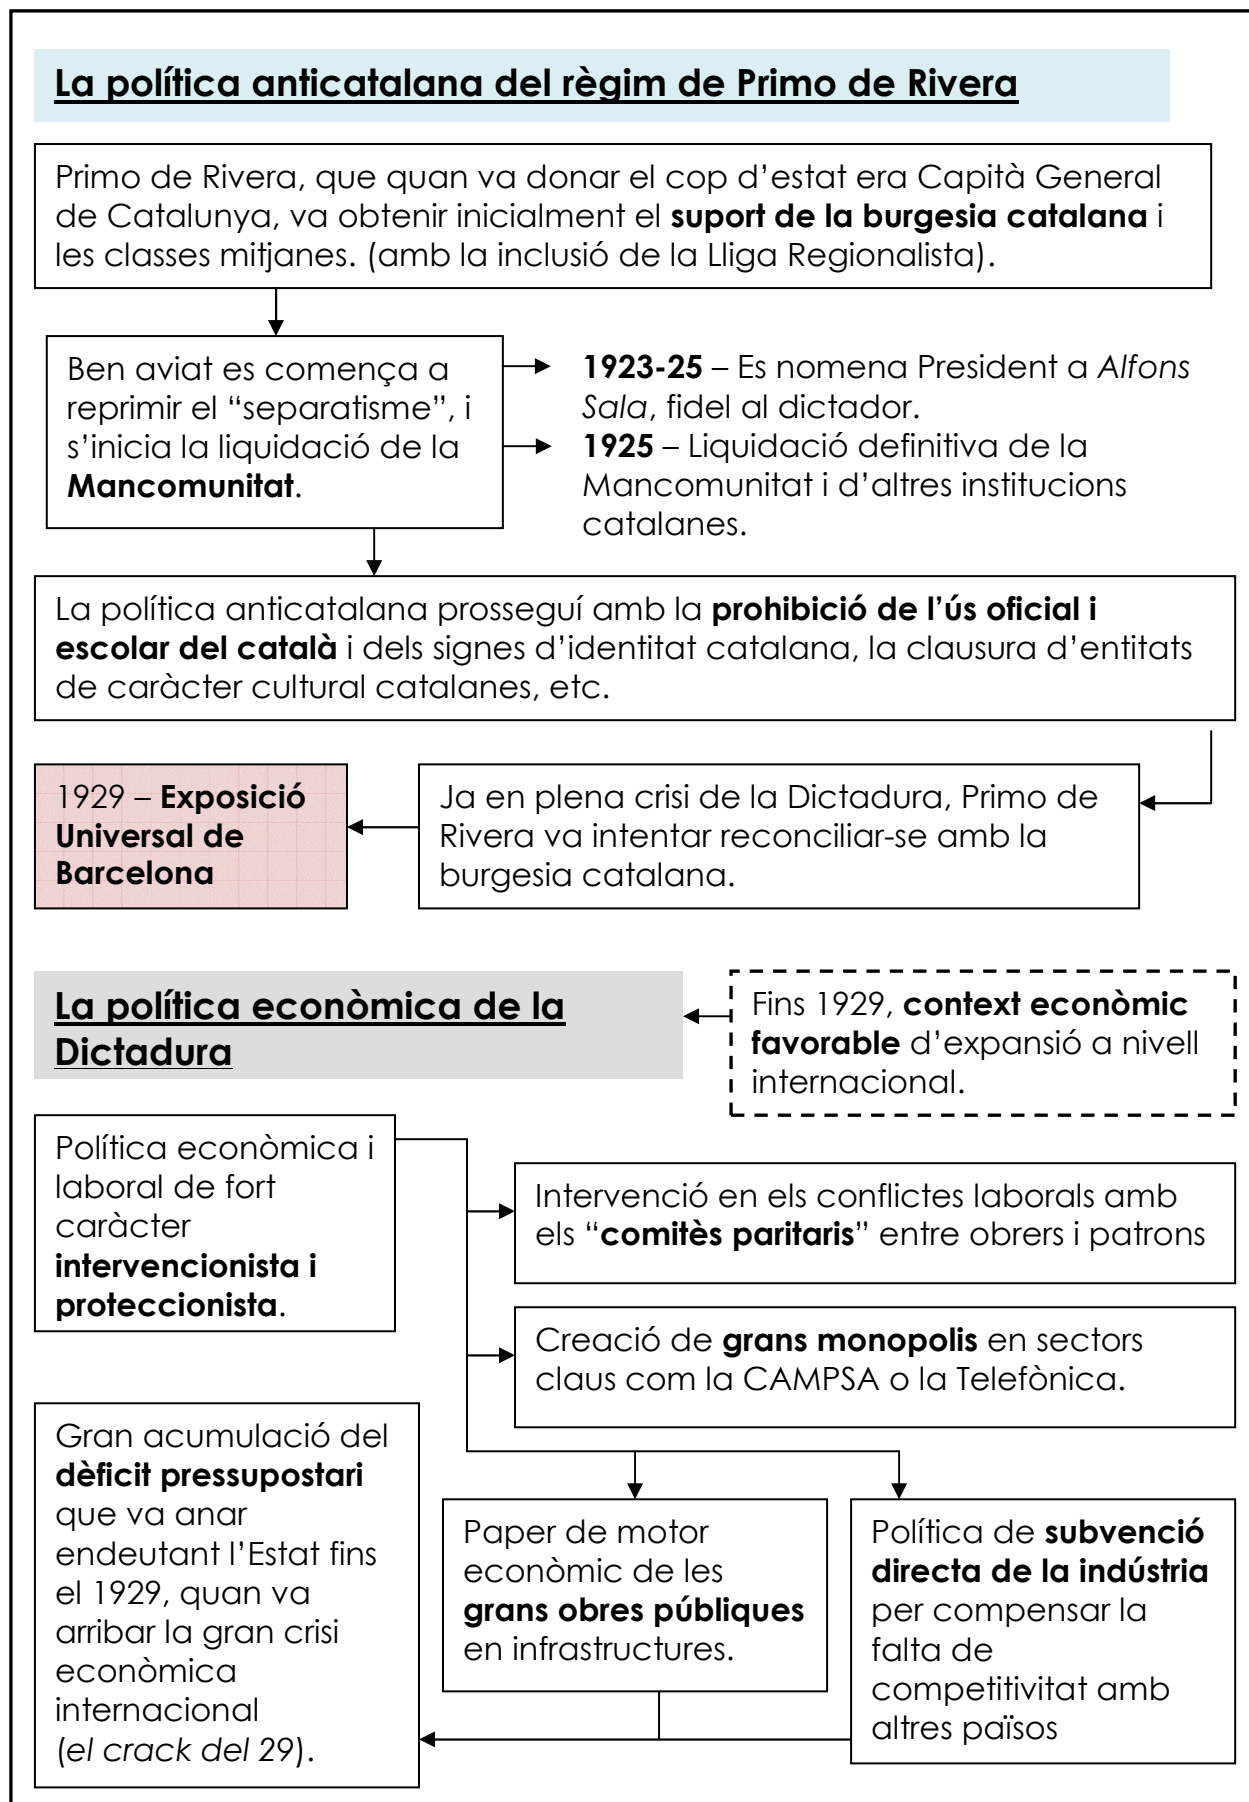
La política anticatalana del règim de Primo de Rivera

Primo de Rivera, que quan va donar el cop d'estat era Capità General de Catalunya, va obtenir inicialment el **suport de la burgesia catalana** i les classes mitjanes. (amb la inclusió de la Lliga Regionalista).

Ben aviat es comença a reprimir el "separatisme", i s'inicia la liquidació de la **Mancomunitat**.

**1923-25** – Es nomena President a *Alfons Sala*, fidel al dictador.
**1925** – Liquidació definitiva de la Mancomunitat i d'altres institucions catalanes.

La política anticatalana prosseguí amb la **prohibició de l'ús oficial i escolar del català** i dels signes d'identitat catalana, la clausura d'entitats de caràcter cultural catalanes, etc.

Ja en plena crisi de la Dictadura, Primo de Rivera va intentar reconciliar-se amb la burgesia catalana.

1929 – **Exposició Universal de Barcelona**

La política econòmica de la Dictadura

Fins 1929, **context econòmic favorable** d'expansió a nivell internacional.

Política econòmica i laboral de fort caràcter **intervencionista i proteccionista**.

Intervenció en els conflictes laborals amb els "**comitès paritaris**" entre obrers i patrons

Creació de **grans monopolis** en sectors claus com la CAMPSA o la Telefònica.

Paper de motor econòmic de les **grans obres públiques** en infrastructures.

Política de **subvenció directa de la indústria** per compensar la falta de competitivitat amb altres països

Gran acumulació del **dèficit pressupostari** que va anar endeutant l'Estat fins el 1929, quan va arribar la gran crisi econòmica internacional (*el crack del* 29).